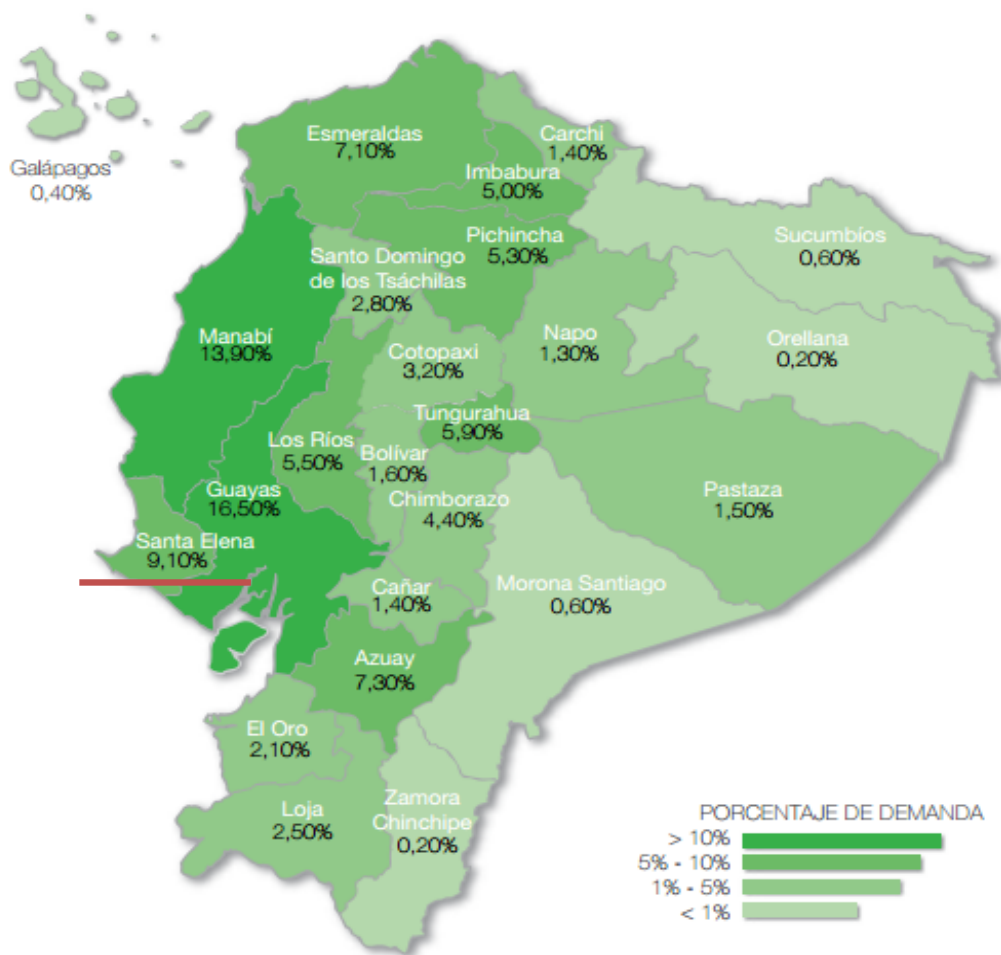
Galápagos
0,40%

Esmeraldas
7,10%

Carchi
1,40%

Imbabura
5,00%

Pichincha
5,30%

Sucumbíos
0,60%

Santo Domingo de los Tsáchilas
2,80%

Manabí
13,90%

Napo
1,30%

Orellana
0,20%

Cotopaxi
3,20%

Tungurahua
5,90%

Los Ríos
5,50%

Bolívar
1,60%

Guayas
16,50%

Chimborazo
4,40%

Pastaza
1,50%

Santa Elena
9,10%

Cañar
1,40%

Morona Santiago
0,60%

Azuay
7,30%

El Oro
2,10%

Loja
2,50%

Zamora Chinchipe
0,20%

PORCENTAJE DE DEMANDA
> 10%
5% - 10%
1% - 5%
< 1%